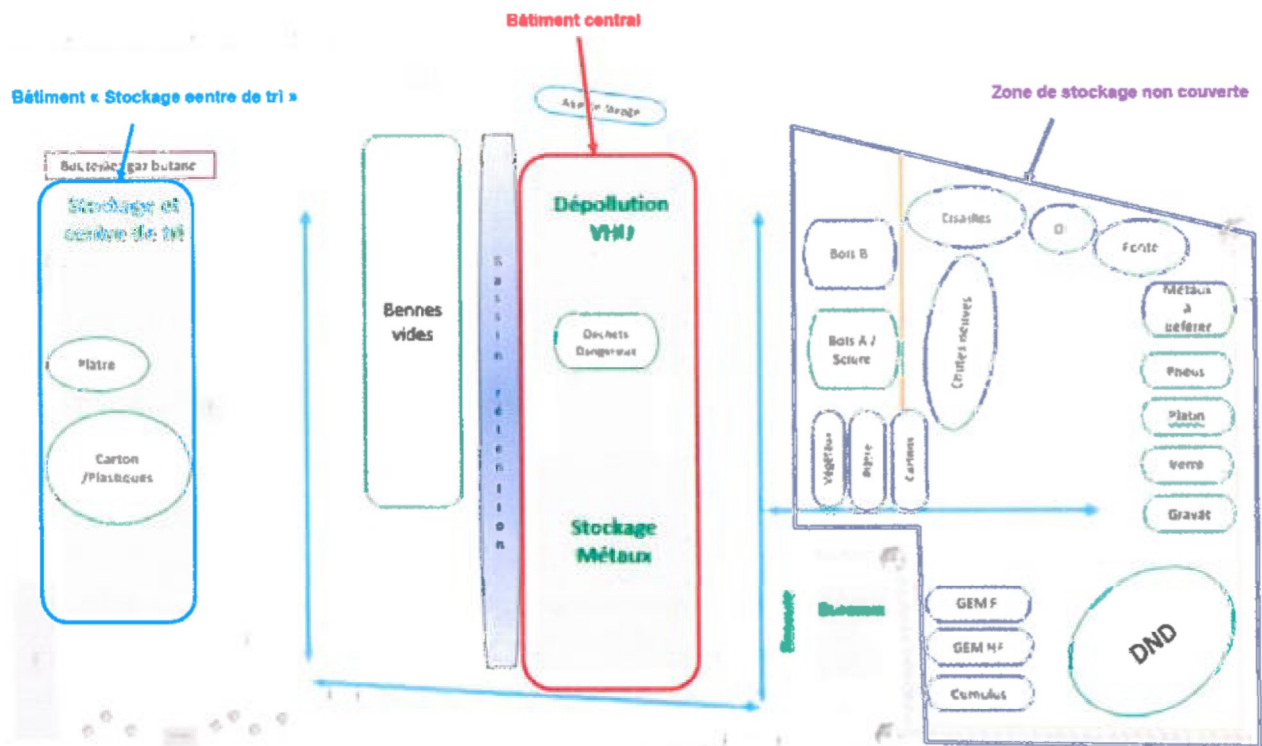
Bâtiment central

Bâtiment « Stockage centre de tri »

Zone de stockage non couverte

Bouteilles gaz butane

Stockage et centre de tri

Platre

Carton /Plastiques

Bennes vides

Bassin rétention

Dépollution VHU

Dechets Dangereux

Stockage Métaux

Cisailles

Fonte

Bois B

Bois A / Sciure

Chutes neuves

Métaux à peser

Pneus

Platre

Verre

Gravat

Végétaux

Papier

Cartons

GEM F

GEM HF

Cumulus

DND

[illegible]

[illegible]

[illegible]